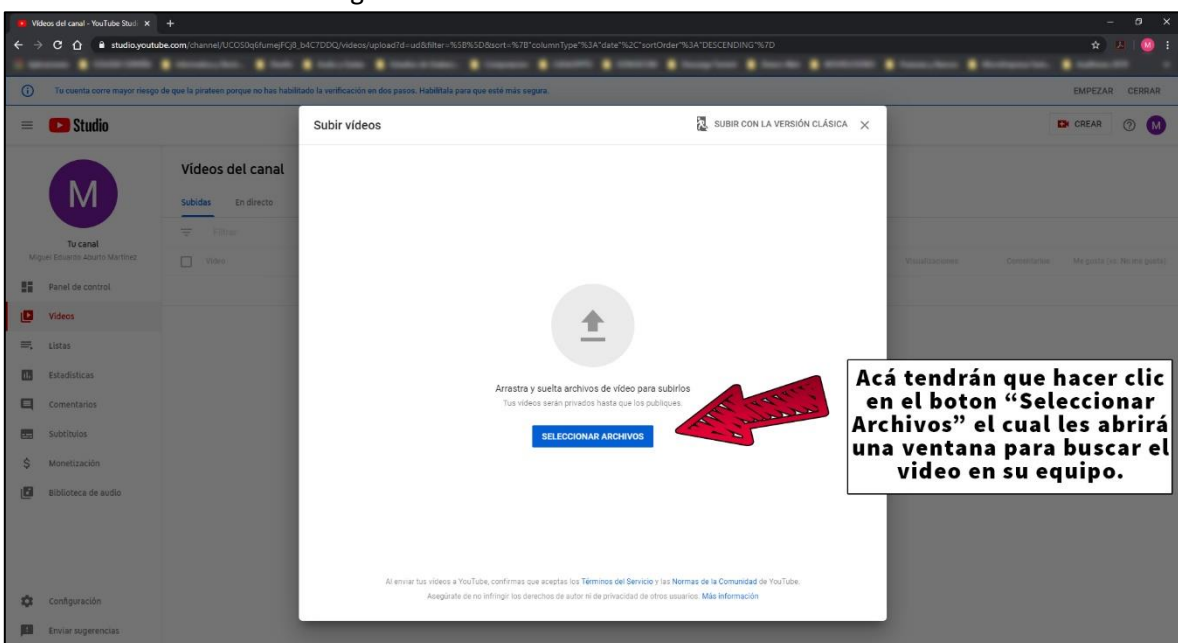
Videos del canal - YouTube Studi

studio.youtube.com/channel/UCOS0q6fumejFCj8_b4C7DDQ/videos/upload?d=ud&filter=%5B%5D&sort=%7B"columnType"%3A"date"%2C"sortOrder"%3A"DESCENDING"%7D

Tu cuenta corre mayor riesgo de que la pirateen porque no has habilitado la verificación en dos pasos. Habilítala para que esté más segura.

EMPEZAR CERRAR

Studio

CREAR

M

Tu canal
Miguel Eduardo Aburto Martínez

Panel de control
Videos
Listas
Estadísticas
Comentarios
Subtítulos
Monetización
Biblioteca de audio
Configuración
Enviar sugerencias

Videos del canal
Subidas En directo
Filtrar
Video
Visualizaciones Comentarios Me gusta (vs. No me gusta)

Subir videos
SUBIR CON LA VERSIÓN CLÁSICA

Arrastra y suelta archivos de video para subirlos
Tus videos serán privados hasta que los publiques.
SELECCIONAR ARCHIVOS

Al enviar tus videos a YouTube, confirmas que aceptas los Términos del Servicio y las Normas de la Comunidad de YouTube.
Asegúrate de no infringir los derechos de autor ni de privacidad de otros usuarios. Más información

Acá tendrán que hacer clic en el boton "Seleccionar Archivos" el cual les abrirá una ventana para buscar el video en su equipo.